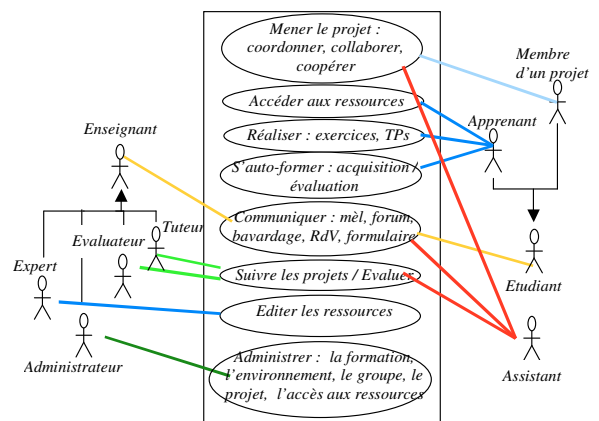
Mener le projet : coordonner, collaborer, coopérer

Membre d'un projet

Accéder aux ressources

Apprenant

Réaliser : exercices, TPs

Enseignant

S'auto-former : acquisition / évaluation

Tuteur

Evaluateur

Communiquer : mèl, forum, bavardage, RdV, formulaire

Expert

Suivre les projets / Evaluer

Etudiant

Editer les ressources

Administrateur

Administrer : la formation, l'environnement, le groupe, le projet, l'accès aux ressources

Assistant